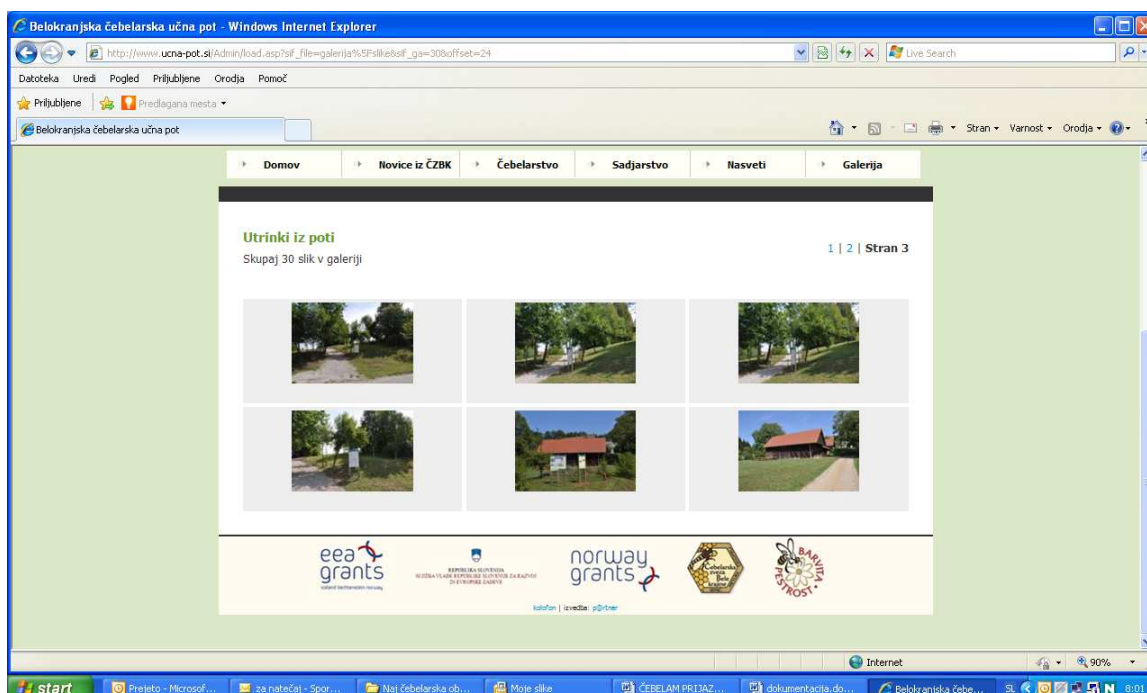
Belokranjska čebelarska učna pot - Windows Internet Explorer

http://www.ucna-pot.si/Admin/load.asp?sif_file=galerija%5Fslike&sif_ga=308offset=24

Live Search

Datoteka Uredi Pogled Priljubljene Orodja Pomoč

Priljubljene Predlagana mesta

Belokranjska čebelarska učna pot

Stran Varnost Orodja

Domov | Novice iz ČZBK | Čebelarstvo | Sadjarstvo | Nasveti | Galerija

Utrinki iz poti
Skupaj 30 slik v galeriji

1 | 2 | Stran 3

eea grants

REPUBLIKA SLOVENIJA SLUŽBA VLADE REPUBLIKE SLOVENIJE ZA RAZVOJ IN EVROPSKE ZADEVE

norway grants

Čebelarska zveza Bele krajine

BARVITA PESTROST

kolofon | izvedba: p@rtner

Internet

90%

start | Prejeto - Microsof... | za natečaj - Spor... | Naj čebelarska ob... | Moje slike | ČEBELAM PRIJAZ... | dokumentacija.do... | Belokranjska čebe... | SL | 8:0